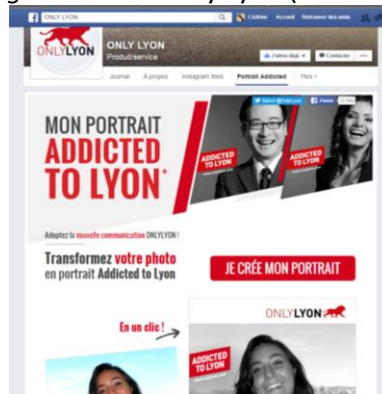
ONLY LYON
Cédric Accueil Retrouver des amis

ONLYLYON
ONLY LYON
Produit/service
J'aime déjà Contacter

Journal À propos Instagram feed Portrait Addicted Plus

Suivre @OnlyLyon Partager

MON PORTRAIT
ADDICTED TO LYON*

ADDICTED TO LYON
ADDICTED TO LYON

Adoptez la nouvelle communication ONLYLYON !

Transformez votre photo en portrait Addicted to Lyon

JE CRÉE MON PORTRAIT

En un clic !

ONLYLYON

ADDICTED TO LYON